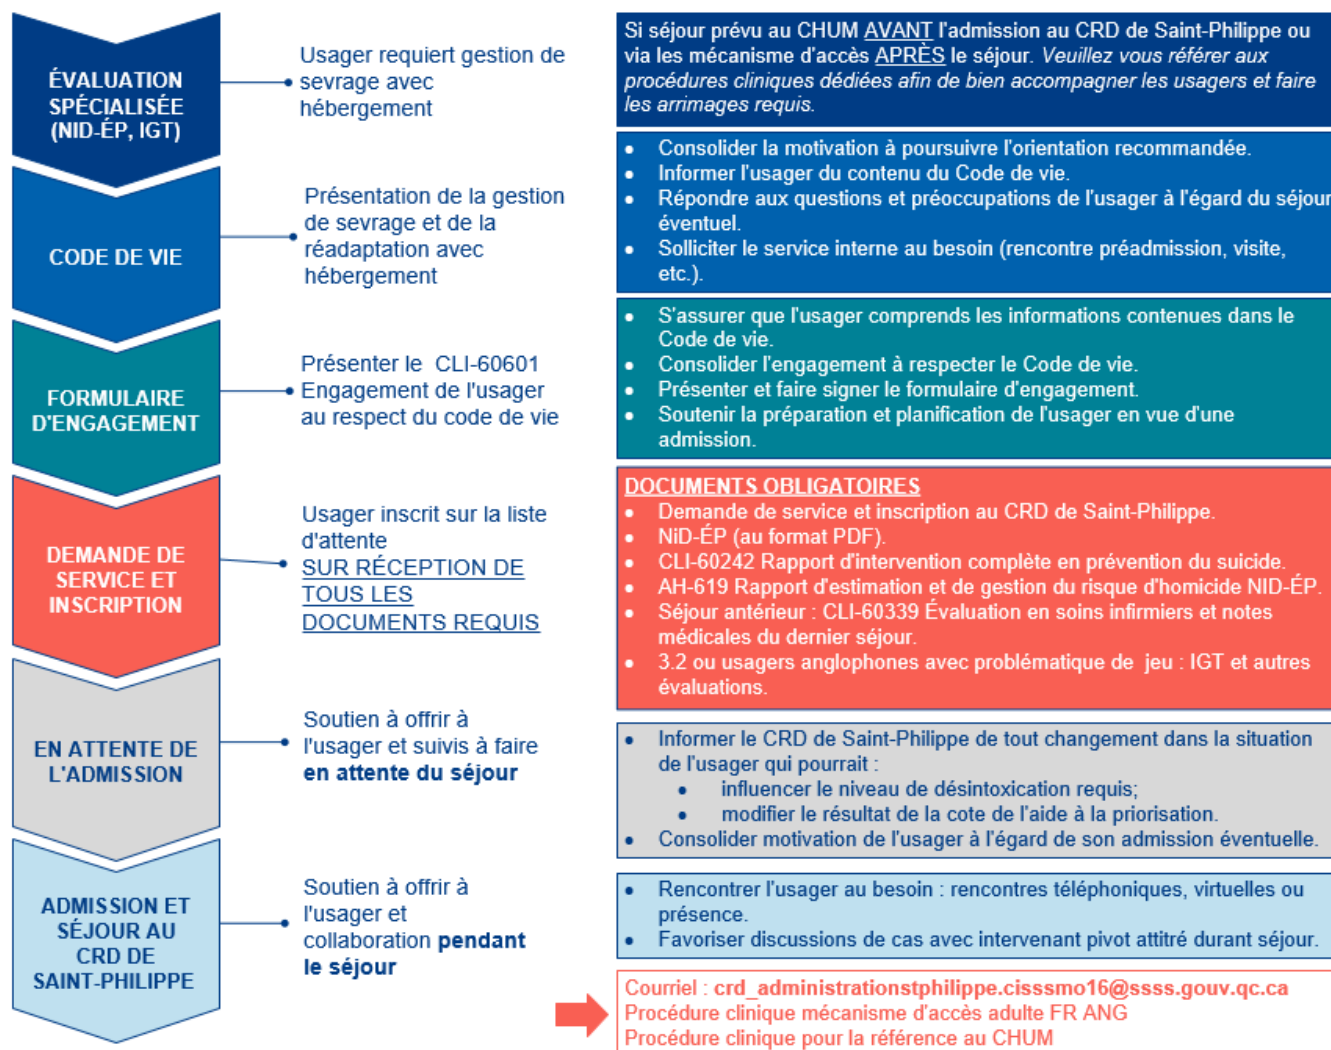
ÉVALUATION SPÉCIALISÉE (NID-ÉP, IGT)

Usager requiert gestion de sevrage avec hébergement

Si séjour prévu au CHUM AVANT l'admission au CRD de Saint-Philippe ou via les mécanisme d'accès APRÈS le séjour. Veuillez vous référer aux procédures cliniques dédiées afin de bien accompagner les usagers et faire les arrimages requis.

CODE DE VIE

Présentation de la gestion de sevrage et de la réadaptation avec hébergement

- Consolider la motivation à poursuivre l'orientation recommandée.
- Informer l'usager du contenu du Code de vie.
- Répondre aux questions et préoccupations de l'usager à l'égard du séjour éventuel.
- Solliciter le service interne au besoin (rencontre préadmission, visite, etc.).

FORMULAIRE D'ENGAGEMENT

Présenter le CLI-60601 Engagement de l'usager au respect du code de vie

- S'assurer que l'usager comprends les informations contenues dans le Code de vie.
- Consolider l'engagement à respecter le Code de vie.
- Présenter et faire signer le formulaire d'engagement.
- Soutenir la préparation et planification de l'usager en vue d'une admission.

DEMANDE DE SERVICE ET INSCRIPTION

Usager inscrit sur la liste d'attente SUR RÉCEPTION DE TOUS LES DOCUMENTS REQUIS

DOCUMENTS OBLIGATOIRES
- Demande de service et inscription au CRD de Saint-Philippe.
- NiD-ÉP (au format PDF).
- CLI-60242 Rapport d'intervention complète en prévention du suicide.
- AH-619 Rapport d'estimation et de gestion du risque d'homicide NID-ÉP.
- Séjour antérieur : CLI-60339 Évaluation en soins infirmiers et notes médicales du dernier séjour.
- 3.2 ou usagers anglophones avec problématique de jeu : IGT et autres évaluations.

EN ATTENTE DE L'ADMISSION

Soutien à offrir à l'usager et suivis à faire en attente du séjour

- Informer le CRD de Saint-Philippe de tout changement dans la situation de l'usager qui pourrait :
  - influencer le niveau de désintoxication requis;
  - modifier le résultat de la cote de l'aide à la priorisation.
- Consolider motivation de l'usager à l'égard de son admission éventuelle.

ADMISSION ET SÉJOUR AU CRD DE SAINT-PHILIPPE

Soutien à offrir à l'usager et collaboration pendant le séjour

- Rencontrer l'usager au besoin : rencontres téléphoniques, virtuelles ou présence.
- Favoriser discussions de cas avec intervenant pivot attitré durant séjour.

Courriel : crd_administrationstphilippe.cisssmo16@ssss.gouv.qc.ca
Procédure clinique mécanisme d'accès adulte FR ANG
Procédure clinique pour la référence au CHUM